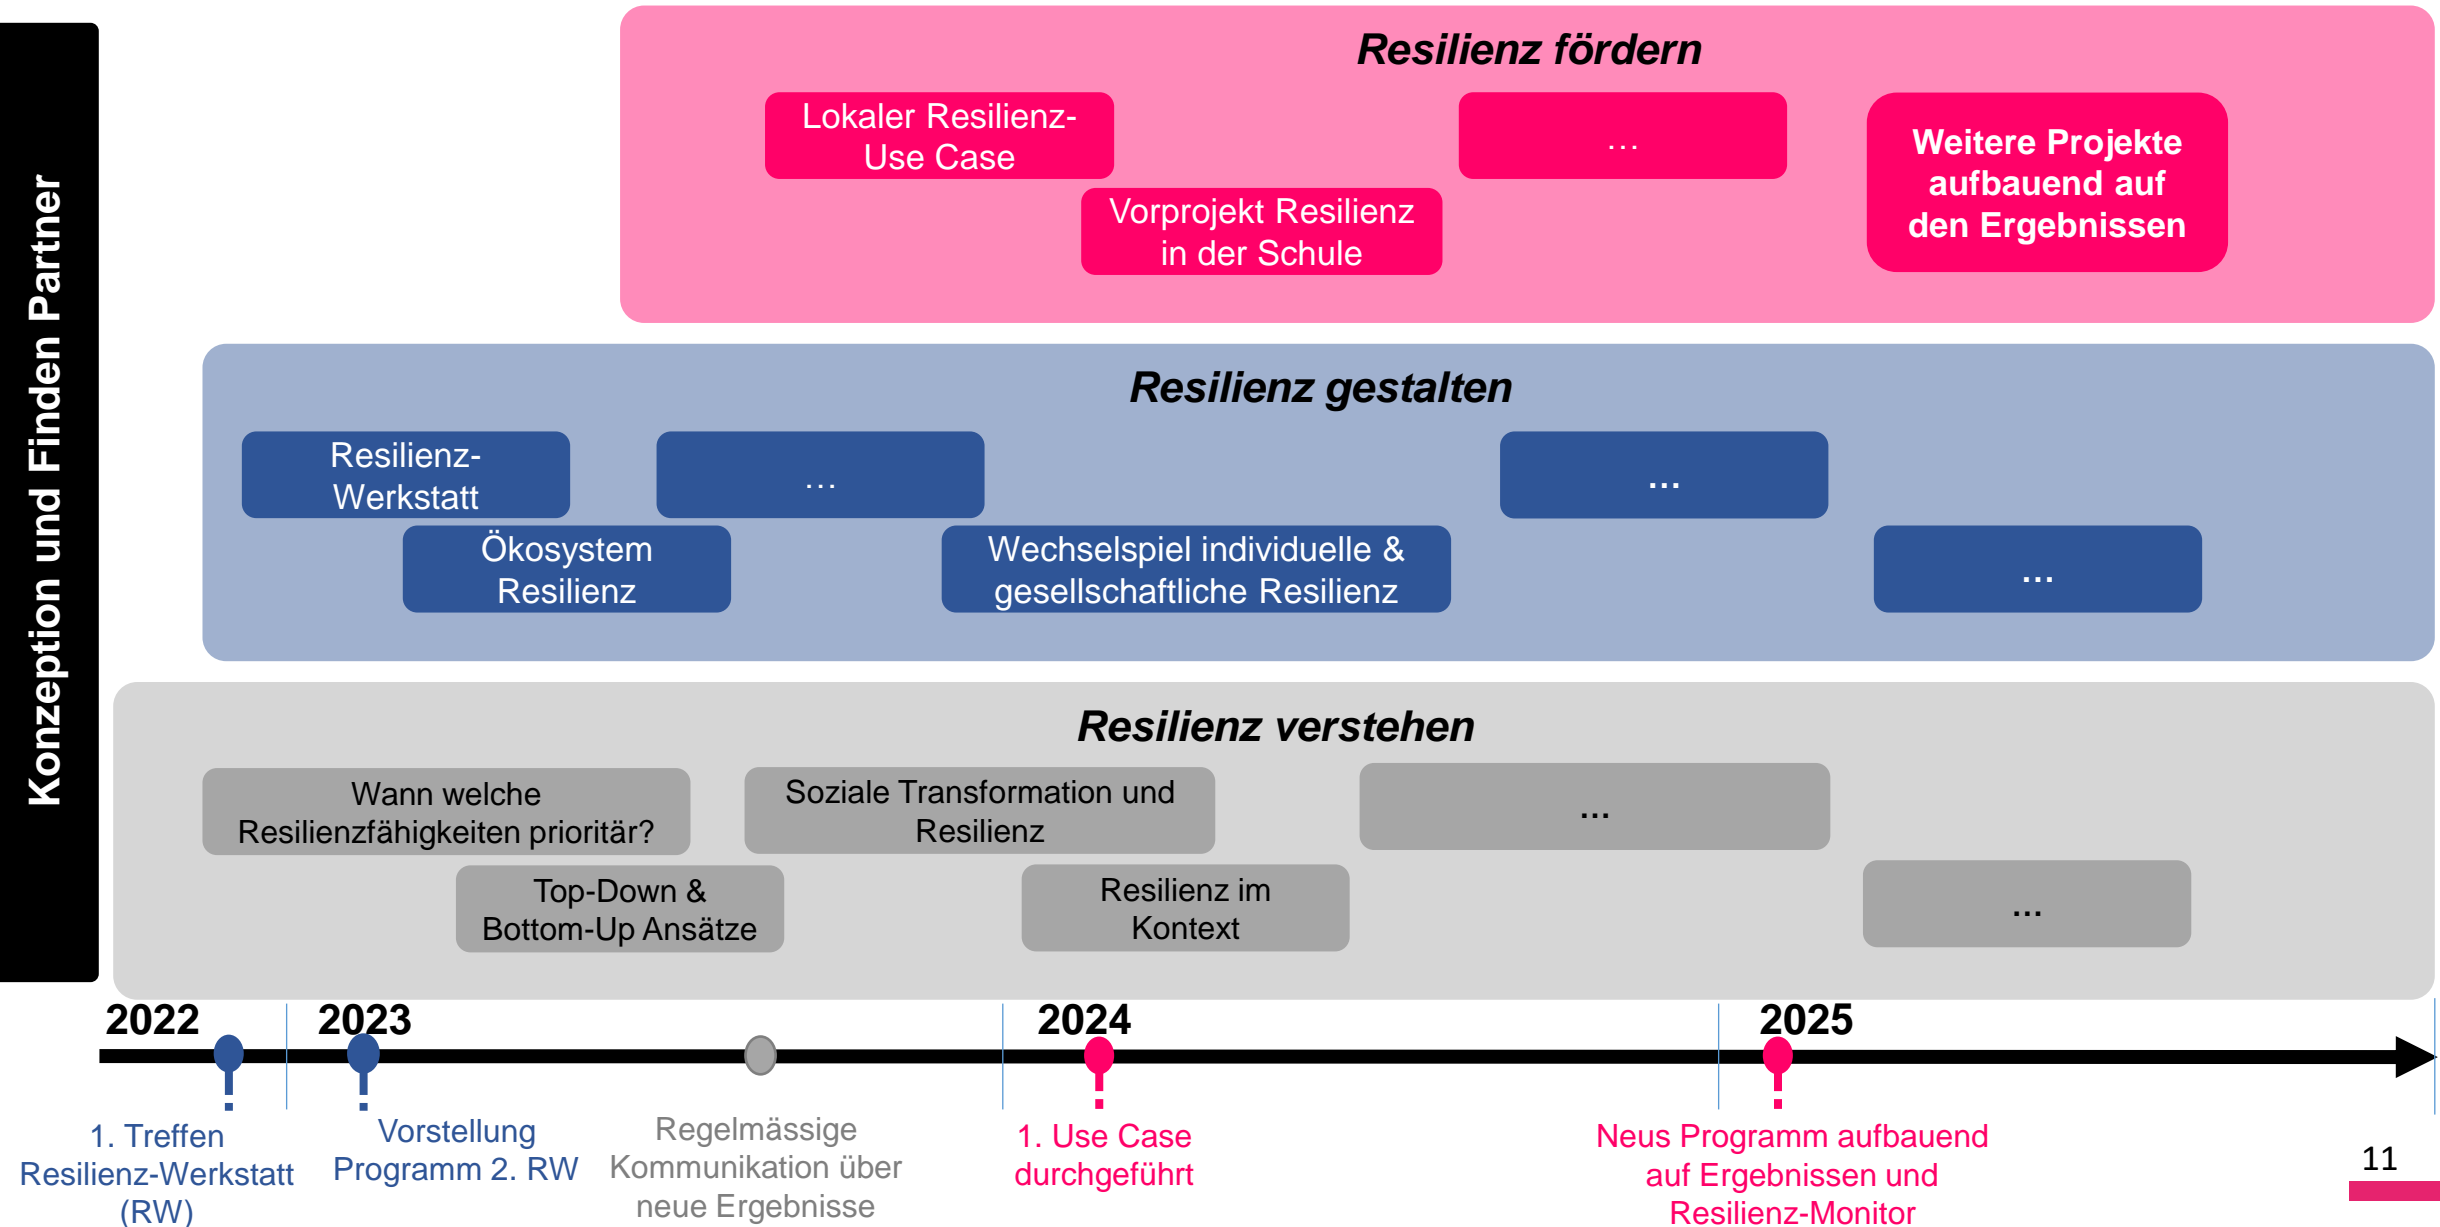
Konzeption und Finden Partner

Resilienz fördern

Lokaler Resilienz-Use Case

Vorprojekt Resilienz in der Schule

…

Weitere Projekte aufbauend auf den Ergebnissen

Resilienz gestalten

Resilienz-Werkstatt

Ökosystem Resilienz

…

Wechselspiel individuelle & gesellschaftliche Resilienz

…

…

Resilienz verstehen

Wann welche Resilienzfähigkeiten prioritär?

Top-Down & Bottom-Up Ansätze

Soziale Transformation und Resilienz

Resilienz im Kontext

…

…

2022

2023

2024

2025

1. Treffen Resilienz-Werkstatt (RW)

Vorstellung Programm 2. RW

Regelmässige Kommunikation über neue Ergebnisse

1. Use Case durchgeführt

Neus Programm aufbauend auf Ergebnissen und Resilienz-Monitor

11